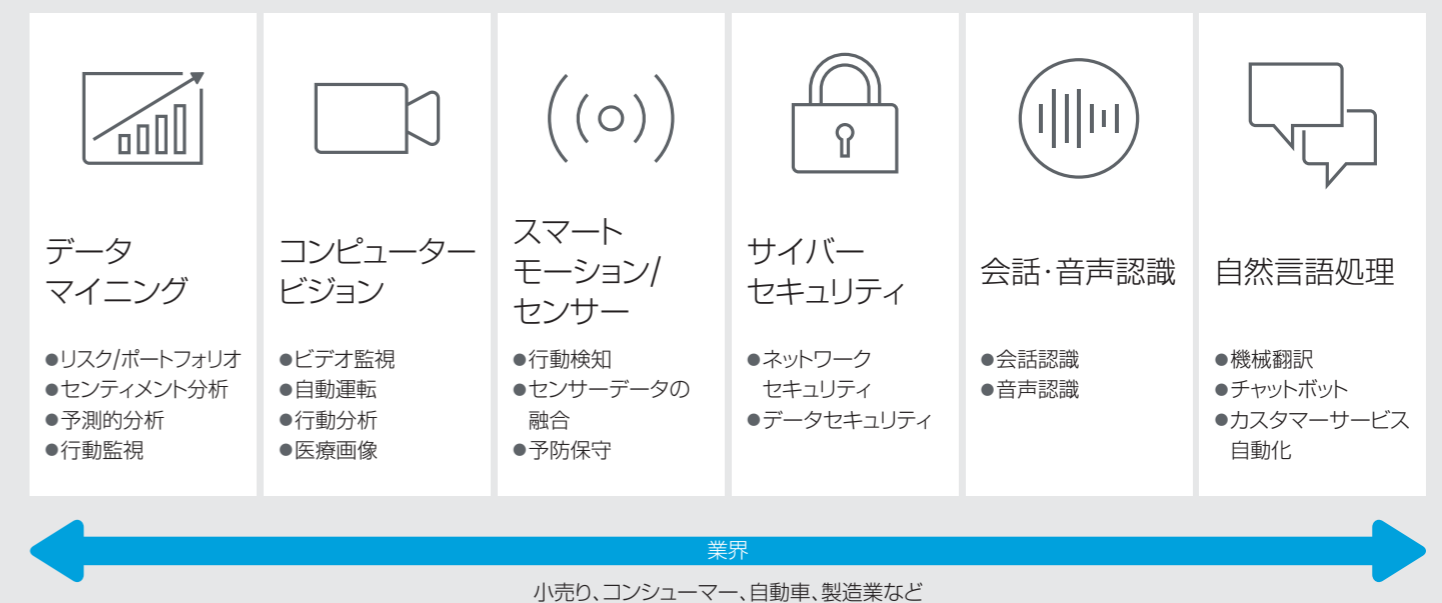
データ
マイニング

●リスク/ポートフォリオ
●センティメント分析
●予測的分析
●行動監視

コンピューター
ビジョン

●ビデオ監視
●自動運転
●行動分析
●医療画像

スマート
モーション/
センサー

●行動検知
●センサーデータの融合
●予防保守

サイバー
セキュリティ

●ネットワークセキュリティ
●データセキュリティ

会話·音声認識

●会話認識
●音声認識

自然言語処理

●機械翻訳
●チャットボット
●カスタマーサービス自動化

業界

小売り、コンシューマー、自動車、製造業など